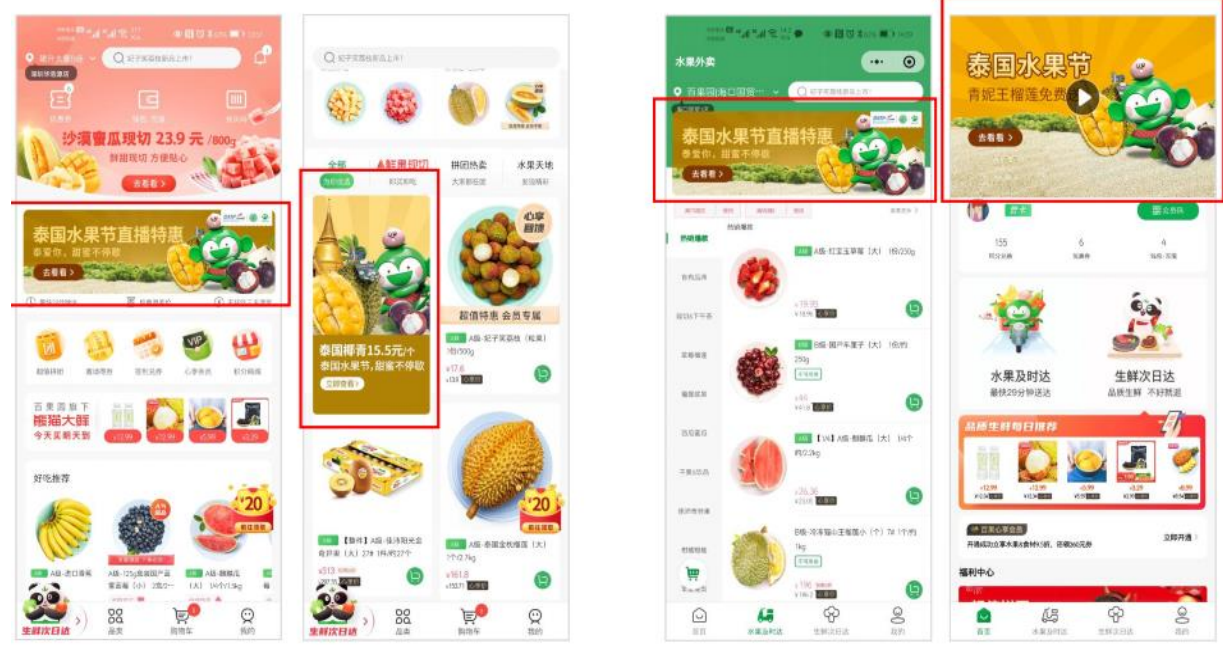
沙漠蜜瓜现切 23.9 元 /800g

鲜甜现切 为您贴心

去看看 >

泰国水果节直播特惠

泰爱你，甜蜜不停歇

去看看 >

百果园旗下

熊猫大鲜

今天买明天到

好吃推荐

¥20

A级·进口香蕉

生鲜次日达

品类

购物车

我的

全部

鲜果切切

拼团热卖

水果天地

泰国椰青15.5元/个

泰国水果节，甜蜜不停歇

立即查看 >

心享

超值特惠 会员专属

¥20

生鲜次日达

品类

购物车

我的

水果外卖

泰国水果节直播特惠

泰爱你，甜蜜不停歇

去看看 >

热销爆款

A级·红玉玉草莓（大）

B级·国产车厘子（大）

A级·麒麟瓜（大）

B级·冷冻猫山王榴莲小（个）

首页

水果及时达

生鲜次日达

我的

泰国水果节

青妮王榴莲免费

去看看 >

155

6

4

水果及时达

最快29分钟送达

生鲜次日达

品质生鲜 不好就退

品质生鲜每日推荐

立即开通 >

福利中心

首页

水果及时达

生鲜次日达

我的